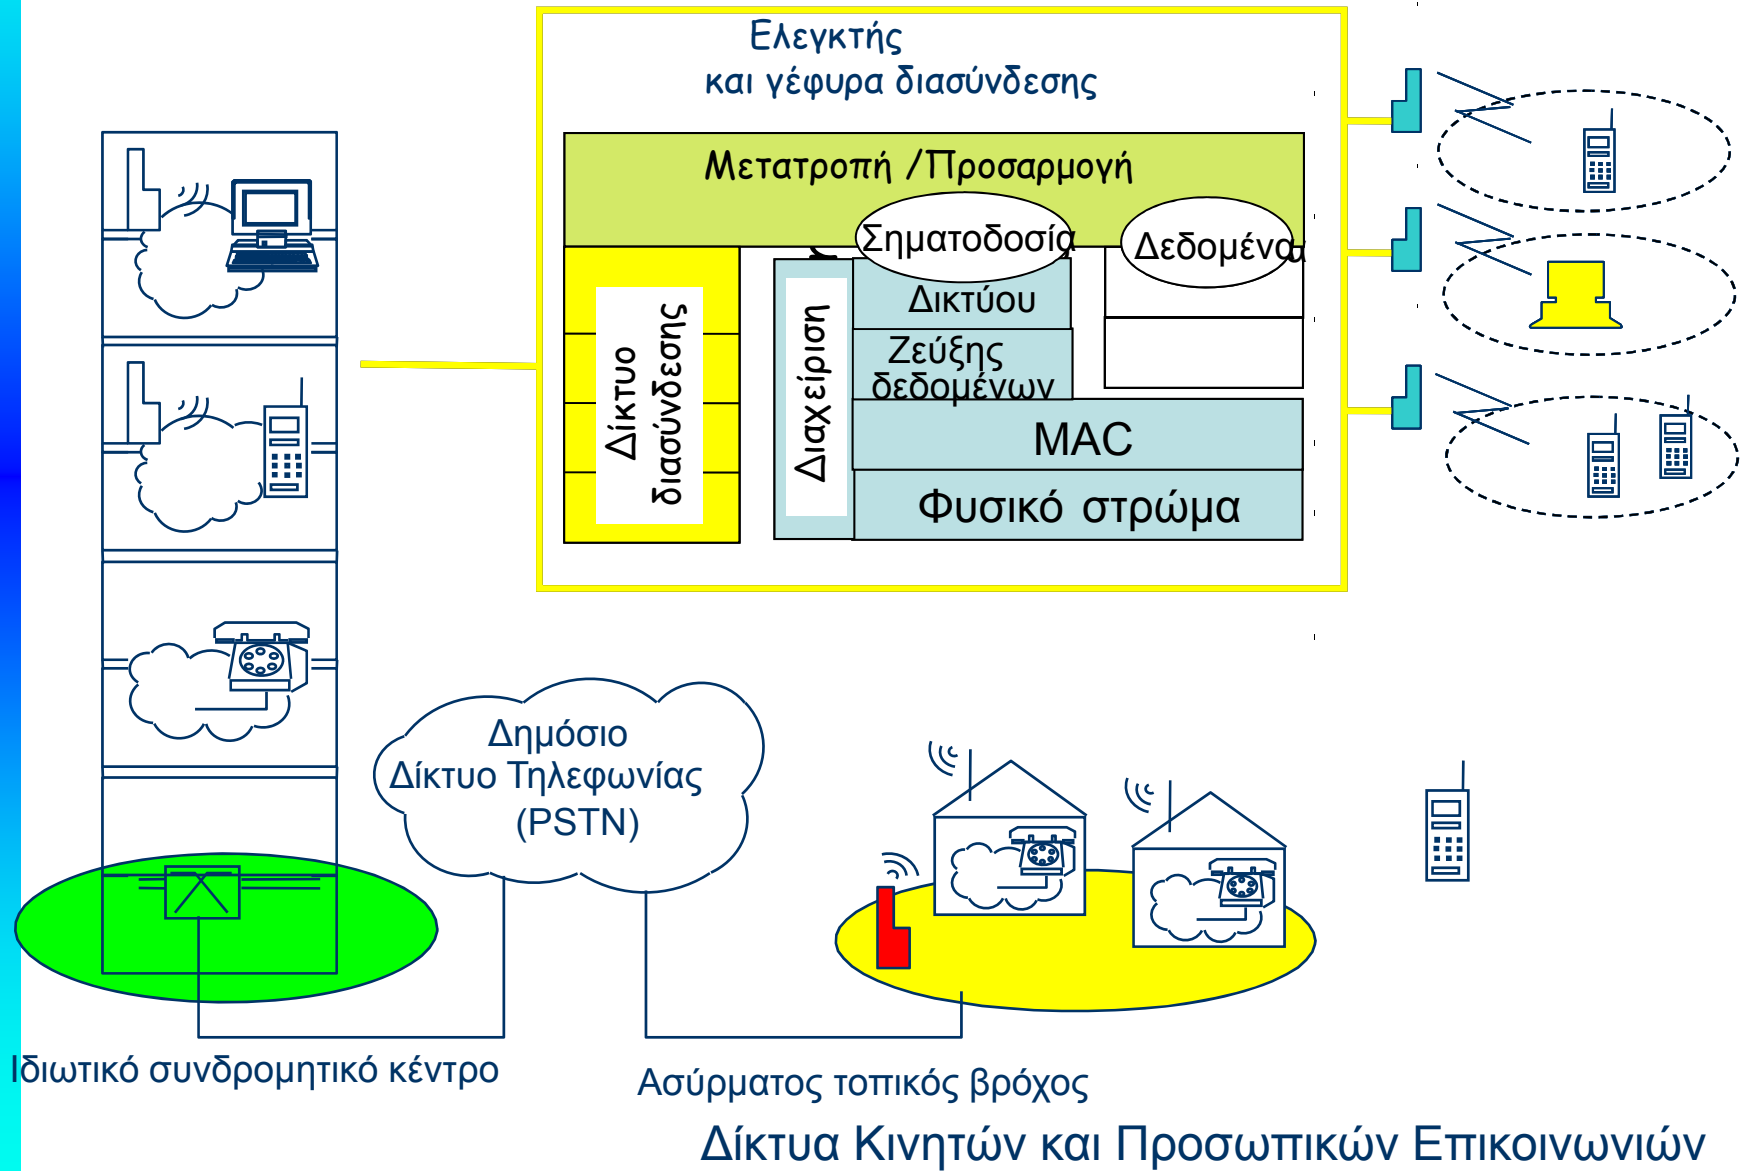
Ελεγκτής
και γέφυρα διασύνδεσης

Μετατροπή /Προσαρμογή

Σηματοδοσία

Δεδομένα

Δικτύου

Ζεύξης δεδομένων

MAC

Φυσικό στρώμα

Δίκτυο διασύνδεσης

Διαχείριση

Δημόσιο
Δίκτυο Τηλεφωνίας
(PSTN)

Ιδιωτικό συνδρομητικό κέντρο

Ασύρματος τοπικός βρόχος

Δίκτυα Κινητών και Προσωπικών Επικοινωνιών